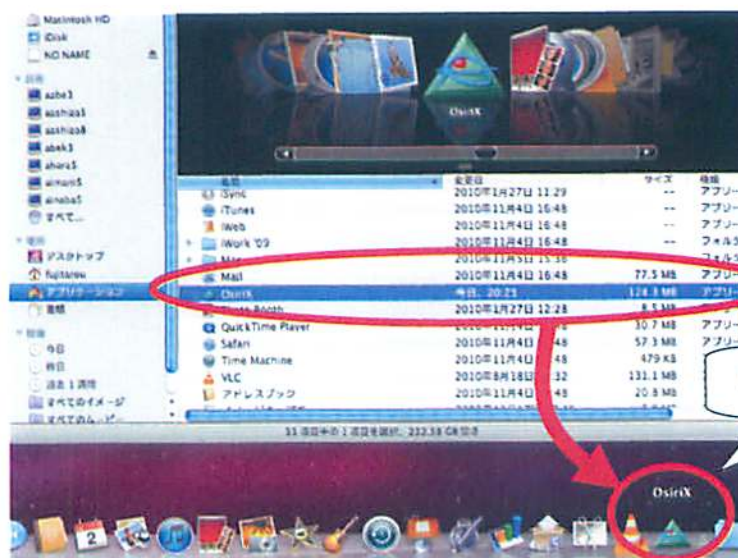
Macintosh HD
iDisk
NO NAME
共有
azbe3
asshiza5
asshiza8
abek3
ahora5
ainsun5
ainaba5
すべて...
場所
デスクトップ
fujitaro
アプリケーション
書類
検索
今日
昨日
過去1週間
すべてのイメージ
すべてのムービー

OsiriX

| 名前 | 変更日 | サイズ | 種類 |
|---|---|---|---|
| iSync | 2010年1月27日 11:29 | -- | アプリ |
| iTunes | 2010年11月4日 16:48 | -- | アプリ |
| iWeb | 2010年11月4日 16:48 | -- | アプリ |
| iWork '09 | 2010年11月4日 16:48 | -- | フォルダ |
| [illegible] | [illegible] | -- | フォルダ |
| Mail | 2010年11月4日 16:48 | 77.5 MB | アプリ |
| OsiriX | 今日, 20:23 | 124.3 MB | アプリ |
| Photo Booth | 2010年1月27日 12:28 | 8.5 MB | アプリ |
| QuickTime Player | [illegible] | 30.7 MB | アプリ |
| Safari | 2010年11月4日 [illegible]48 | 57.3 MB | アプリ |
| Time Machine | 2010年11月4日 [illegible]48 | 479 KB | |
| VLC | 2010年8月18日 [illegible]32 | 131.1 MB | |
| アドレスブック | 2010年11月4日 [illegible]48 | 20.8 MB | |

33 項目中の 1 項目を選択、232.38 GB 空き

OsiriX